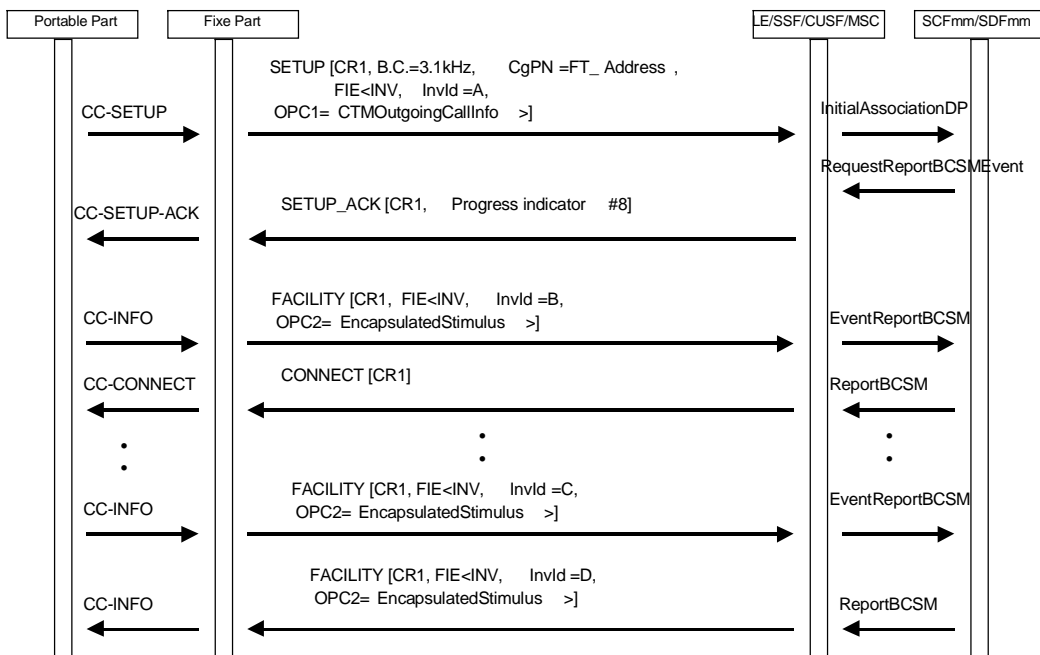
Portable Part

Fixe Part

LE/SSF/CUSF/MSC

SCFmm/SDFmm

SETUP [CR1, B.C.=3.1kHz, CgPN =FT_ Address , FIE<INV, InvId =A, OPC1= CTMOutgoingCallInfo >]

CC-SETUP

InitialAssociationDP

RequestReportBCSMEvent

SETUP_ACK [CR1, Progress indicator #8]

CC-SETUP-ACK

FACILITY [CR1, FIE<INV, InvId =B, OPC2= EncapsulatedStimulus >]

CC-INFO

EventReportBCSM

CONNECT [CR1]

CC-CONNECT

ReportBCSM

FACILITY [CR1, FIE<INV, InvId =C, OPC2= EncapsulatedStimulus >]

CC-INFO

EventReportBCSM

FACILITY [CR1, FIE<INV, InvId =D, OPC2= EncapsulatedStimulus >]

CC-INFO

ReportBCSM